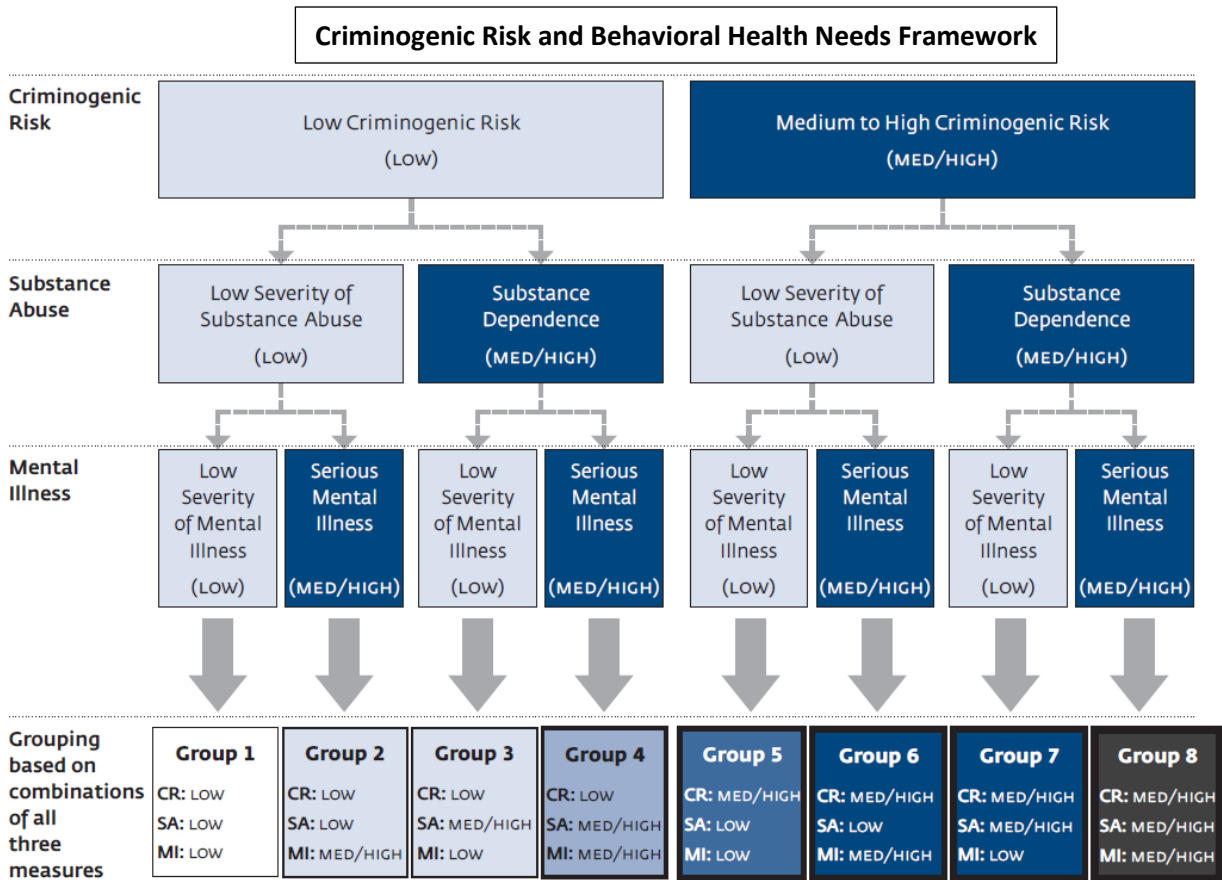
Criminogenic Risk and Behavioral Health Needs Framework

Criminogenic Risk

Low Criminogenic Risk
(LOW)

Medium to High Criminogenic Risk
(MED/HIGH)

Substance Abuse

Low Severity of Substance Abuse
(LOW)

Substance Dependence
(MED/HIGH)

Low Severity of Substance Abuse
(LOW)

Substance Dependence
(MED/HIGH)

Mental Illness

Low Severity of Mental Illness
(LOW)

Serious Mental Illness
(MED/HIGH)

Low Severity of Mental Illness
(LOW)

Serious Mental Illness
(MED/HIGH)

Low Severity of Mental Illness
(LOW)

Serious Mental Illness
(MED/HIGH)

Low Severity of Mental Illness
(LOW)

Serious Mental Illness
(MED/HIGH)

Grouping based on combinations of all three measures

| Group 1 | Group 2 | Group 3 | Group 4 | Group 5 | Group 6 | Group 7 | Group 8 |
|---|---|---|---|---|---|---|---|
| CR: LOW | CR: LOW | CR: LOW | CR: LOW | CR: MED/HIGH | CR: MED/HIGH | CR: MED/HIGH | CR: MED/HIGH |
| SA: LOW | SA: LOW | SA: MED/HIGH | SA: MED/HIGH | SA: LOW | SA: LOW | SA: MED/HIGH | SA: MED/HIGH |
| MI: LOW | MI: MED/HIGH | MI: LOW | MI: MED/HIGH | MI: LOW | MI: MED/HIGH | MI: LOW | MI: MED/HIGH |